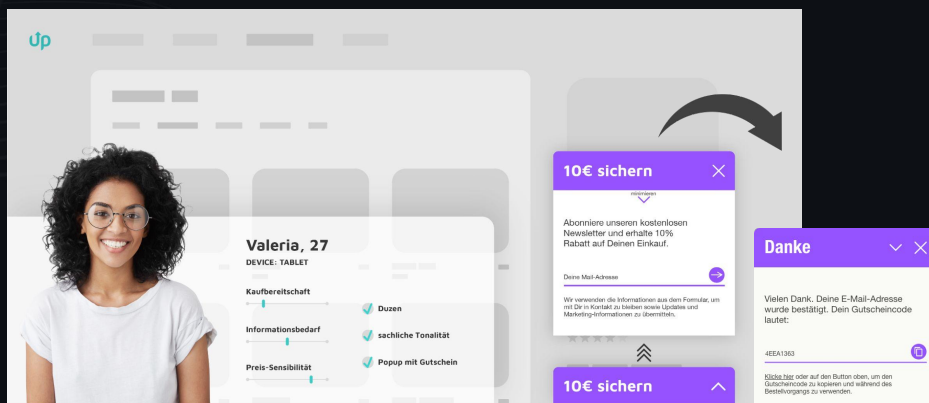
Up

Valeria, 27
DEVICE: TABLET

Kaufbereitschaft

Informationsbedarf

Preis-Sensibilität

Duzen

sachliche Tonalität

Popup mit Gutschein

10€ sichern

minimieren

Abonniere unseren kostenlosen Newsletter und erhalte 10% Rabatt auf Deinen Einkauf.

Deine Mail-Adresse

Wir verwenden die Informationen aus dem Formular, um mit Dir in Kontakt zu bleiben sowie Updates und Marketing-Informationen zu übermitteln.

10€ sichern

Danke

Vielen Dank. Deine E-Mail-Adresse wurde bestätigt. Dein Gutscheincode lautet:

4EEA1363

Klicke hier oder auf den Button oben, um den Gutscheincode zu kopieren und während des Bestellvorgangs zu verwenden.